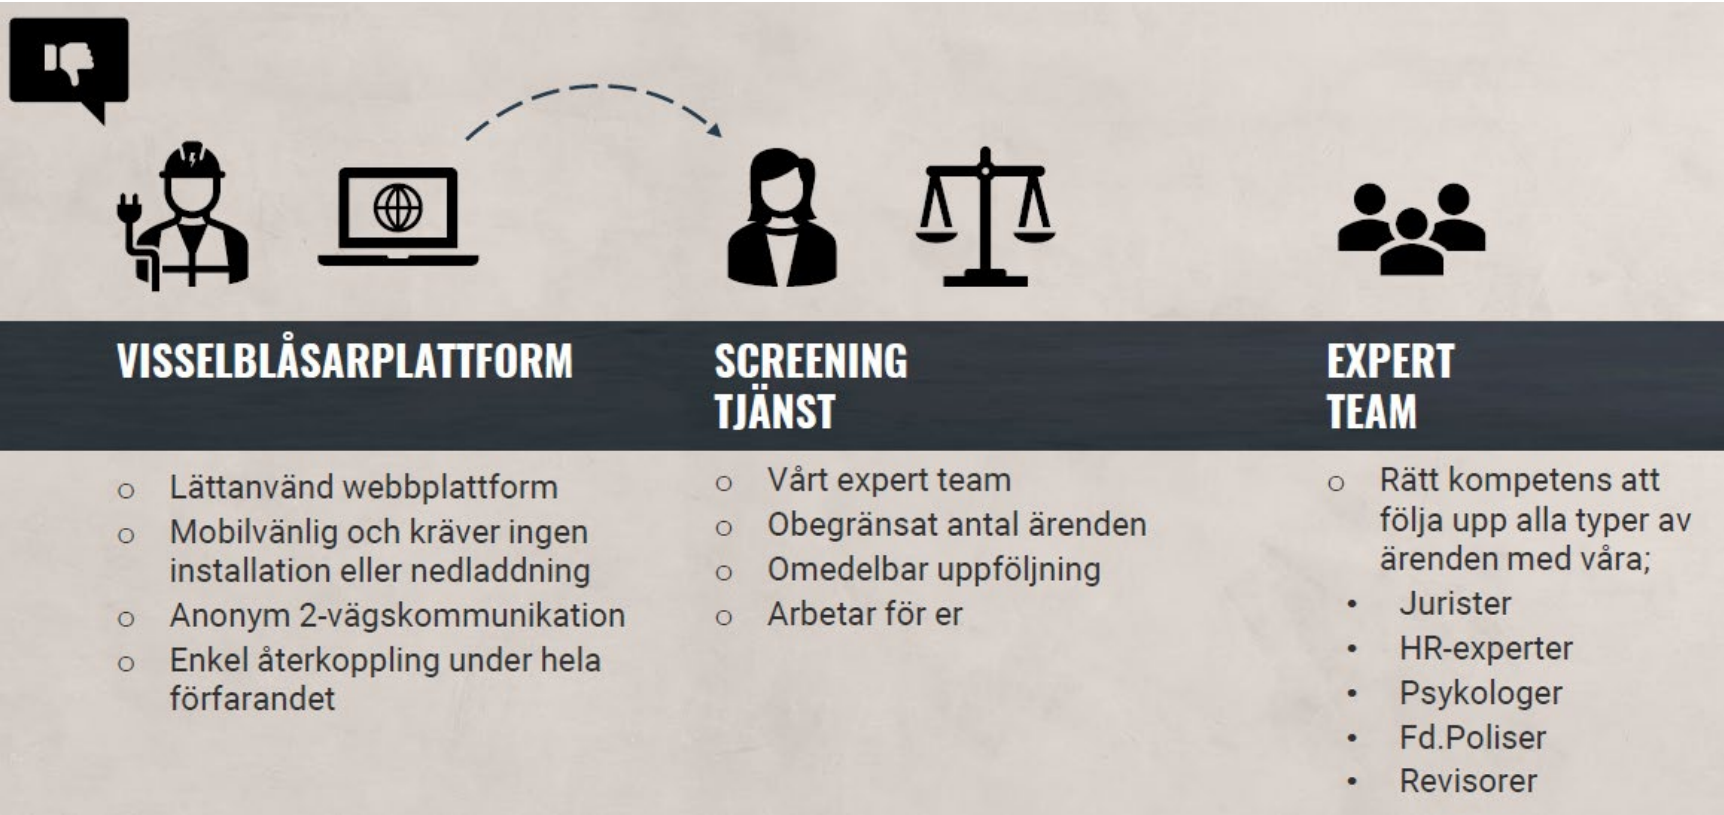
VISSELBLÅSARPLATTFORM

o Lättanvänd webbplattform
o Mobilvänlig och kräver ingen installation eller nedladdning
o Anonym 2-vägskommunikation
o Enkel återkoppling under hela förfarandet

SCREENING TJÄNST

o Vårt expert team
o Obegränsat antal ärenden
o Omedelbar uppföljning
o Arbetar för er

EXPERT TEAM

o Rätt kompetens att följa upp alla typer av ärenden med våra;
• Jurister
• HR-experter
• Psykologer
• Fd.Poliser
• Revisorer